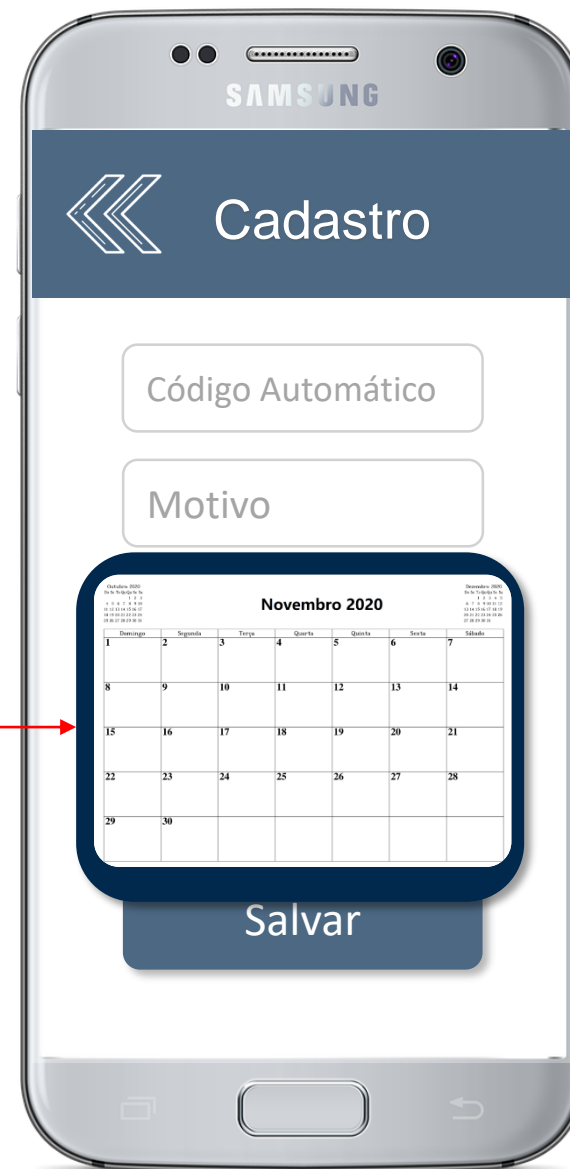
SAMSUNG

Cadastro

Código Automático

Motivo

Outubro 2020

Novembro 2020

Dezembro 2020

| Domingo | Segunda | Terça | Quarta | Quinta | Sexta | Sábado |
|---|---|---|---|---|---|---|
| 1 | 2 | 3 | 4 | 5 | 6 | 7 |
| 8 | 9 | 10 | 11 | 12 | 13 | 14 |
| 15 | 16 | 17 | 18 | 19 | 20 | 21 |
| 22 | 23 | 24 | 25 | 26 | 27 | 28 |
| 29 | 30 | | | | | |

Salvar